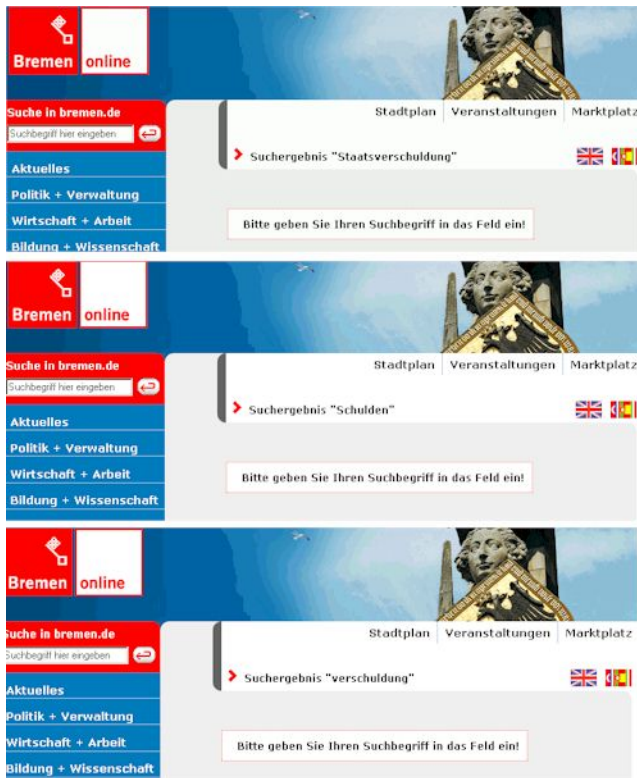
Bremen online

Suche in bremen.de

Suchbegriff hier eingeben

Aktuelles

Politik + Verwaltung

Wirtschaft + Arbeit

Bildung + Wissenschaft

Stadtplan | Veranstaltungen | Marktplatz

Suchergebnis "Staatsverschuldung"

Bitte geben Sie Ihren Suchbegriff in das Feld ein!

Bremen online

Suche in bremen.de

Suchbegriff hier eingeben

Aktuelles

Politik + Verwaltung

Wirtschaft + Arbeit

Bildung + Wissenschaft

Stadtplan | Veranstaltungen | Marktplatz

Suchergebnis "Schulden"

Bitte geben Sie Ihren Suchbegriff in das Feld ein!

Bremen online

Suche in bremen.de

Suchbegriff hier eingeben

Aktuelles

Politik + Verwaltung

Wirtschaft + Arbeit

Bildung + Wissenschaft

Stadtplan | Veranstaltungen | Marktplatz

Suchergebnis "verschuldung"

Bitte geben Sie Ihren Suchbegriff in das Feld ein!